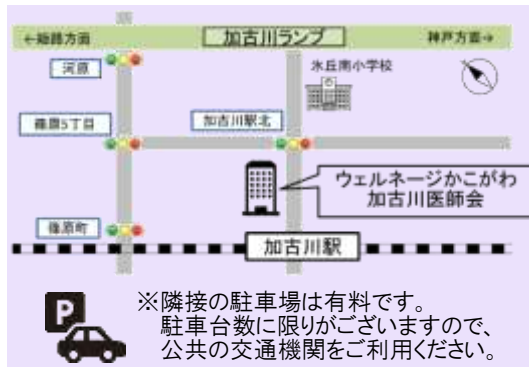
←姫路方面

加古川ランプ

神戸方面→

河原

氷丘南小学校

篠原5丁目

加古川駅北

ウェルネージかこがわ
加古川医師会

篠原町

加古川駅

P

※隣接の駐車場は有料です。
駐車台数に限りがございますので、
公共の交通機関をご利用ください。